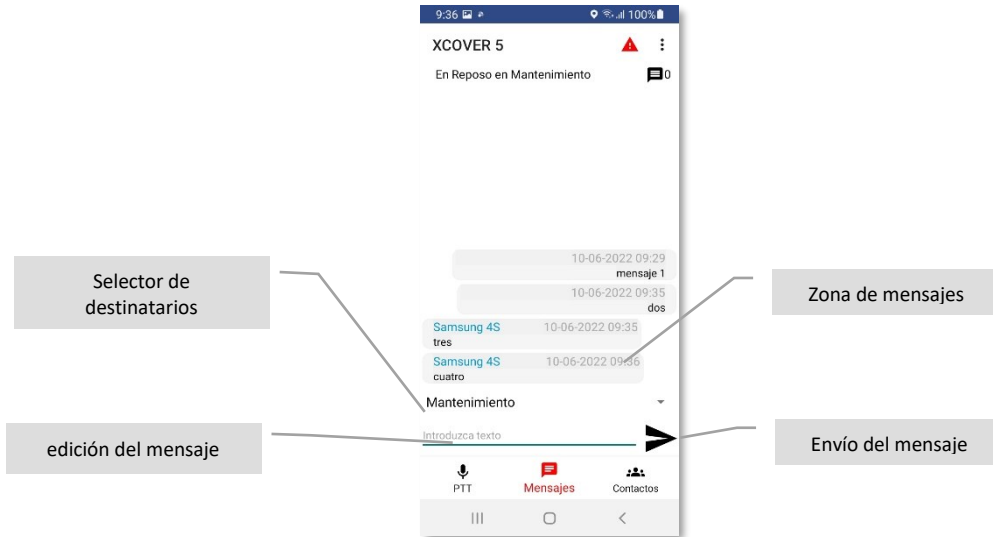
9:36 100%

XCOVER 5

En Reposo en Mantenimiento 0

10-06-2022 09:29
mensaje 1

10-06-2022 09:35
dos

Samsung 4S 10-06-2022 09:35
tres

Samsung 4S 10-06-2022 09:36
cuatro

Mantenimiento

Introduzca texto

PTT Mensajes Contactos

Selector de destinatarios

Zona de mensajes

edición del mensaje

Envío del mensaje